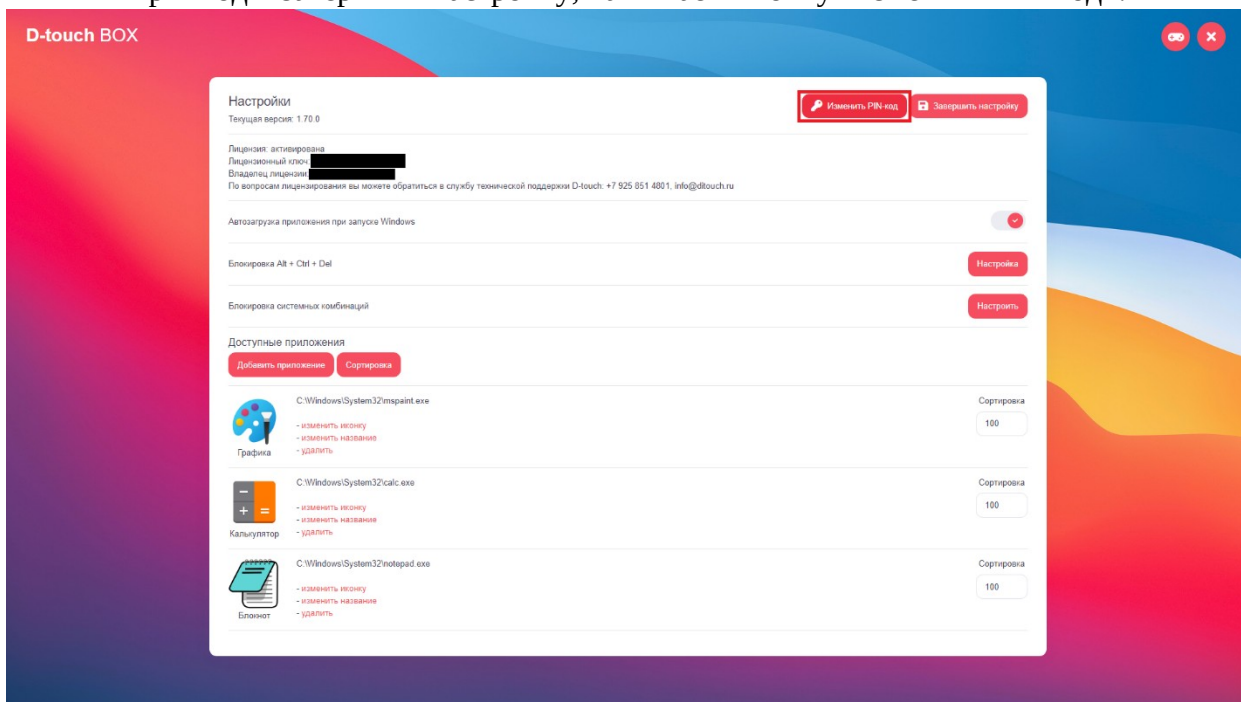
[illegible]

D-touch BOX

Настройки
Текущая версия: 1.70.0

Изменить PIN-код
Завершить настройку

Лицензия: активирована
Лицензионный ключ:
Владелец лицензии:
По вопросам лицензирования вы можете обратиться в службу технической поддержки D-touch: +7 925 851 4801, info@dtouch.ru

Автозагрузка приложения при запуске Windows

Блокировка Alt + Ctrl + Del
Настройка

Блокировка системных комбинаций
Настроить

Доступные приложения
Добавить приложение
Сортировка

C:\Windows\System32\mspaint.exe
- изменить иконку
- изменить название
- удалить
Графика
Сортировка
100

C:\Windows\System32\calc.exe
- изменить иконку
- изменить название
- удалить
Калькулятор
Сортировка
100

C:\Windows\System32\notepad.exe
- изменить иконку
- изменить название
- удалить
Блокнот
Сортировка
100